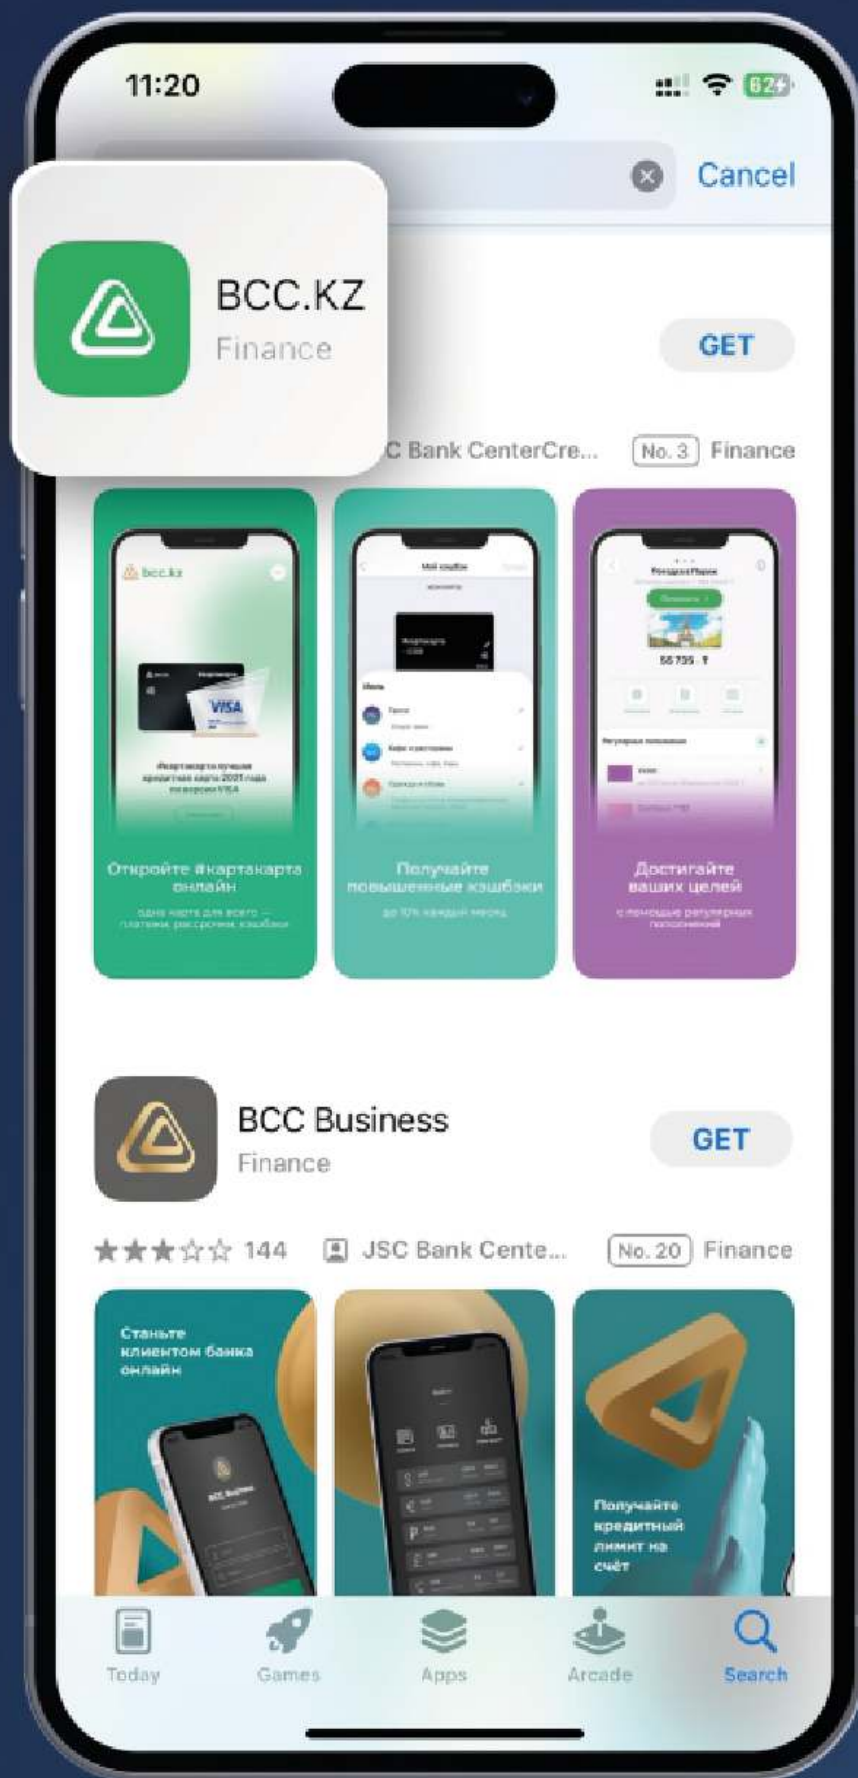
11:20

62

Cancel

BCC.KZ
Finance

GET

C Bank CenterCre...

No. 3 Finance

bcc.kz

VISA

Откройте #картакарта онлайн

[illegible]

Получайте повышенные кэшбэки

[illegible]

Достигайте ваших целей

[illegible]

BCC Business
Finance

GET

★★★☆☆ 144

JSC Bank Cente...

No. 20 Finance

Станьте клиентом банка онлайн

Получайте кредитный лимит на счёт

Today

Games

Apps

Arcade

Search